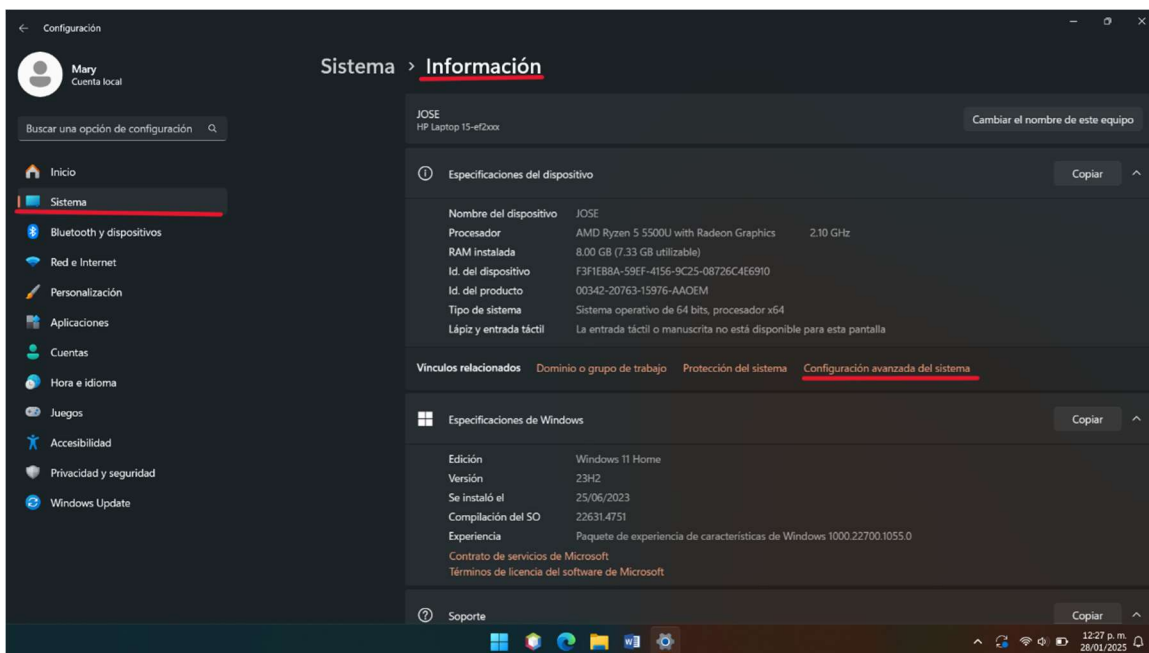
Configuración

Mary
Cuenta local

Buscar una opción de configuración

Inicio
Sistema
Bluetooth y dispositivos
Red e Internet
Personalización
Aplicaciones
Cuentas
Hora e idioma
Juegos
Accesibilidad
Privacidad y seguridad
Windows Update

Sistema › Información

JOSE
HP Laptop 15-ef2xxx

Cambiar el nombre de este equipo

Especificaciones del dispositivo

Copiar

| | |
|---|---|
| Nombre del dispositivo | JOSE |
| Procesador | AMD Ryzen 5 5500U with Radeon Graphics 2.10 GHz |
| RAM instalada | 8.00 GB (7.33 GB utilizable) |
| Id. del dispositivo | F3F1EB8A-59EF-4156-9C25-08726C4E6910 |
| Id. del producto | 00342-20763-15976-AAOEM |
| Tipo de sistema | Sistema operativo de 64 bits, procesador x64 |
| Lápiz y entrada táctil | La entrada táctil o manuscrita no está disponible para esta pantalla |

Vínculos relacionados Dominio o grupo de trabajo Protección del sistema Configuración avanzada del sistema

Especificaciones de Windows

Copiar

| | |
|---|---|
| Edición | Windows 11 Home |
| Versión | 23H2 |
| Se instaló el | 25/06/2023 |
| Compilación del SO | 22631.4751 |
| Experiencia | Paquete de experiencia de características de Windows 1000.22700.1055.0 |

Contrato de servicios de Microsoft
Términos de licencia del software de Microsoft

Soporte

Copiar

12:27 p. m.
28/01/2025